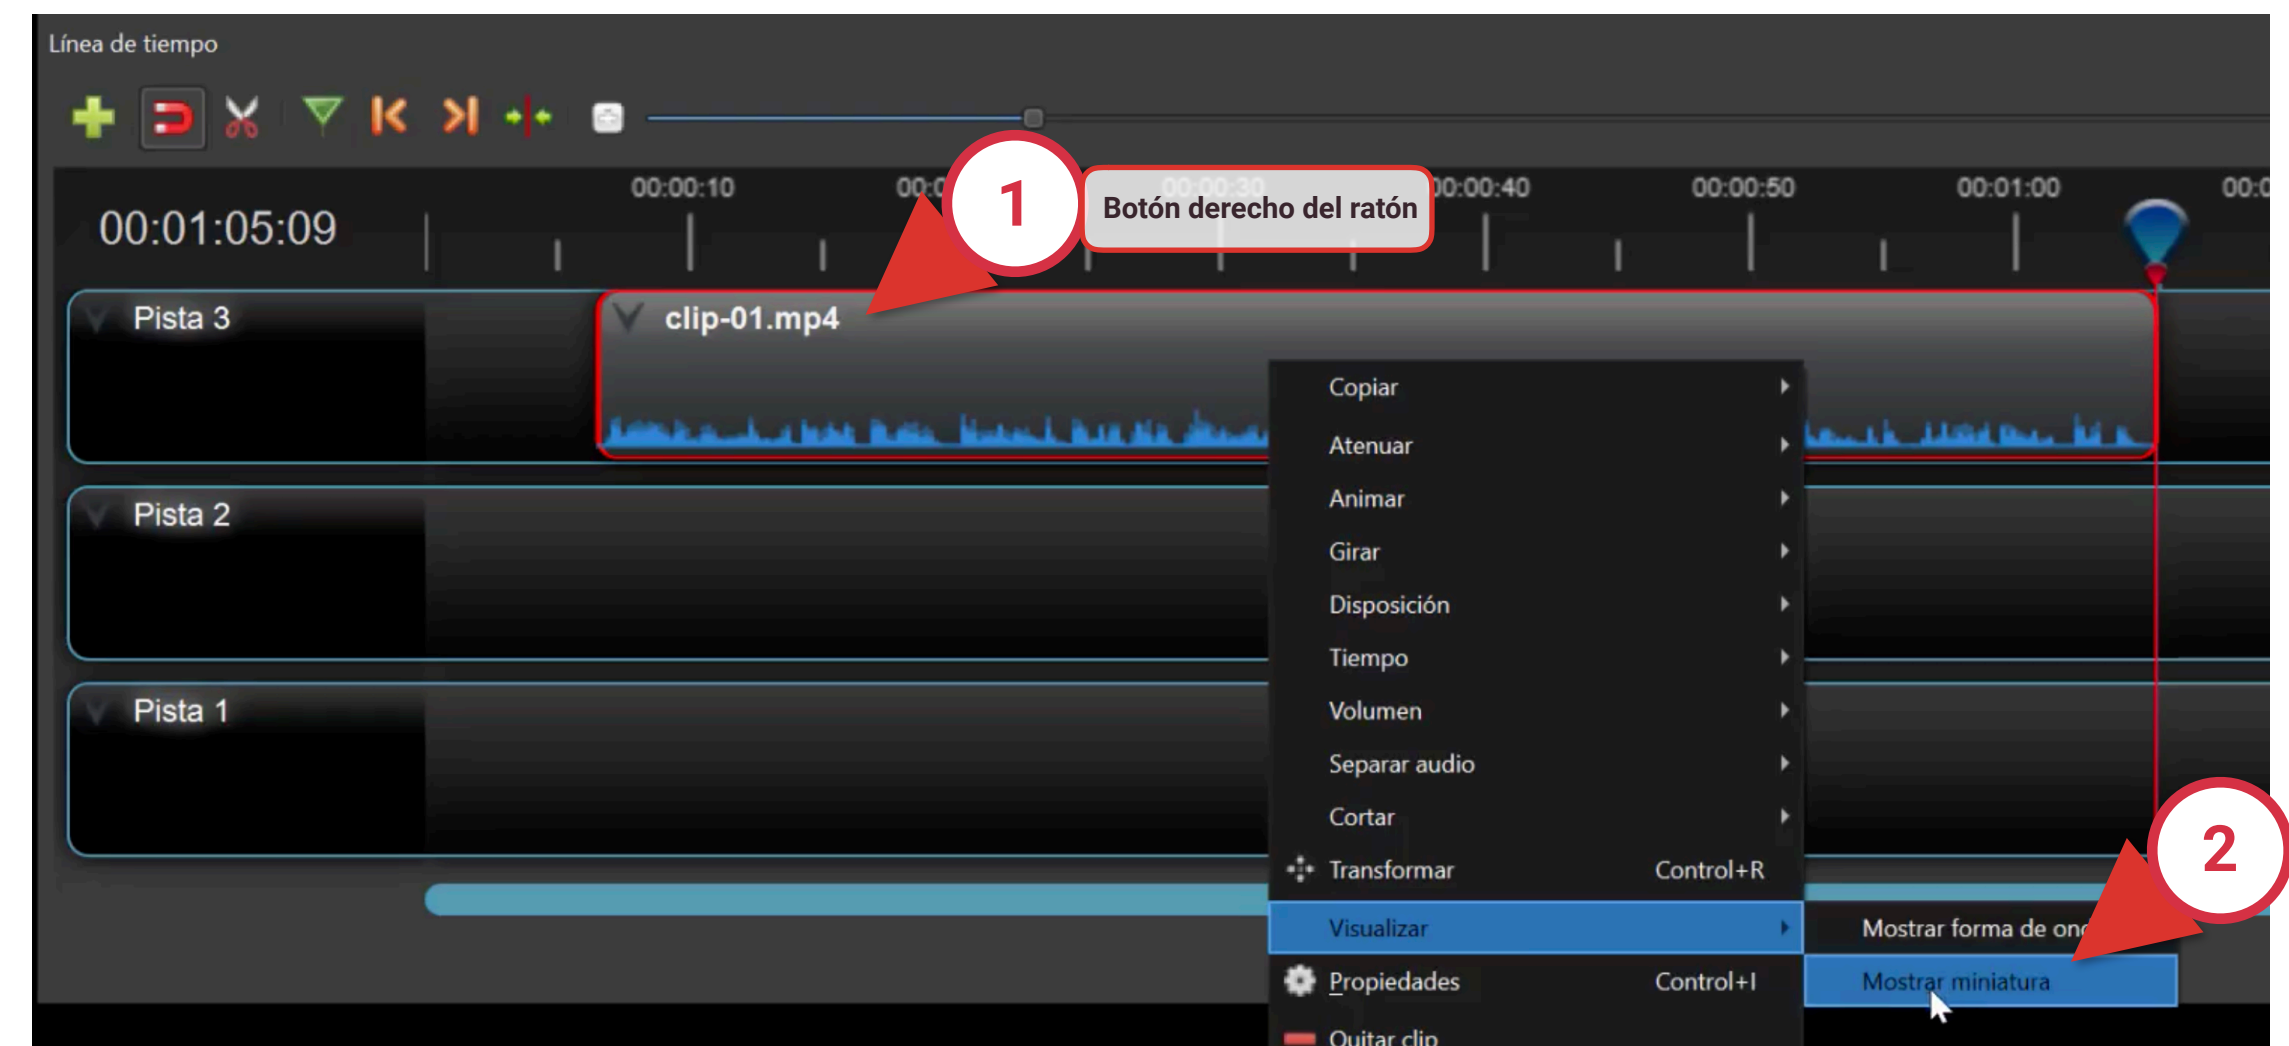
Línea de tiempo

00:01:05:09

00:00:10

00:0

1

Botón derecho del ratón

00:00:40

00:00:50

00:01:00

00:0

Pista 3

clip-01.mp4

Pista 2

Pista 1

Copiar

Atenuar

Animar

Girar

Disposición

Tiempo

Volumen

Separar audio

Cortar

Transformar Control+R

Visualizar

Propiedades Control+I

Quitar clip

Mostrar forma de on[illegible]

Mostrar miniatura

2